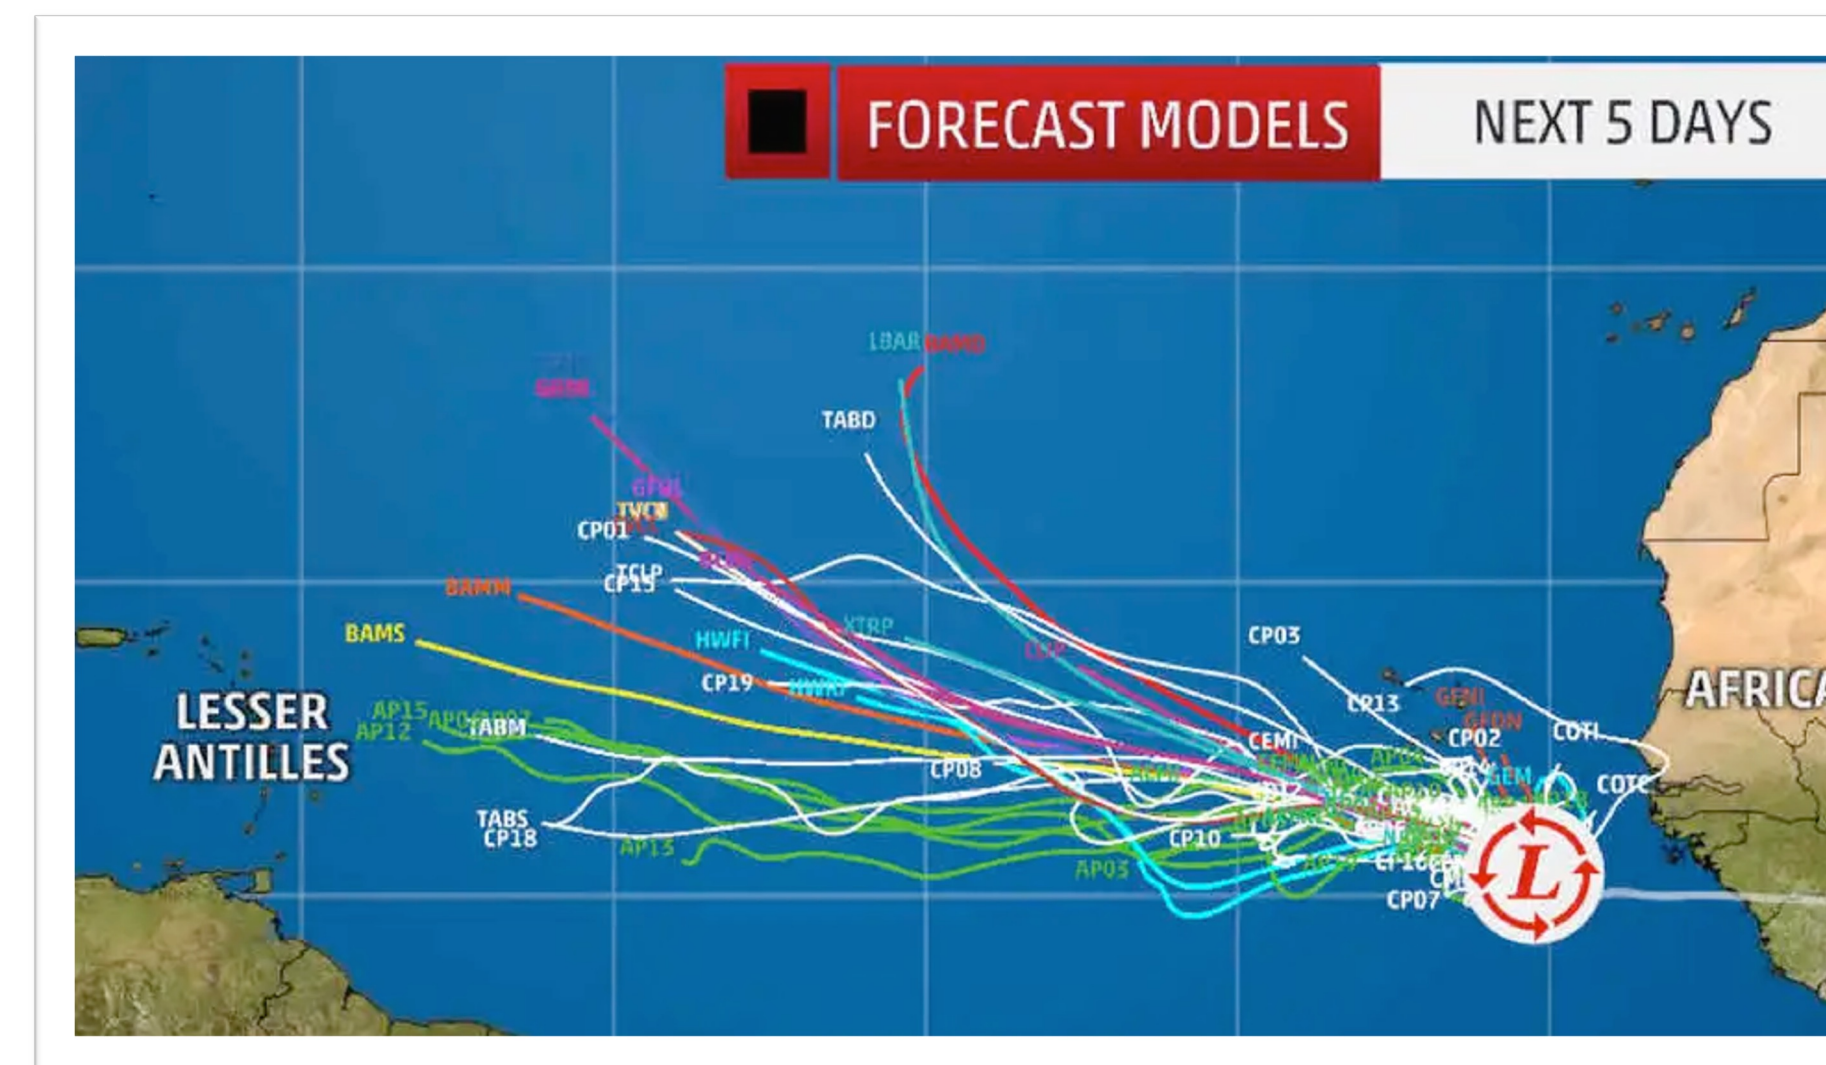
FORECAST MODELS
NEXT 5 DAYS

LBAR BAMD
GFDL
TABD
GFNI
TVCN
CP01
TCLP
CP15
BAMM
BAMS
HWFI
XTRP
CLIP
CP03
CP19
HWRF
CP13
GFNI
GFDN
COTI
CEMI
CP02
AFRICA
LESSER ANTILLES
AP15
AP12
AP06
AP07
TABM
CP08
GEM
COTC
TABS
CP18
AP13
CP10
AP03
CP16
CP07
L